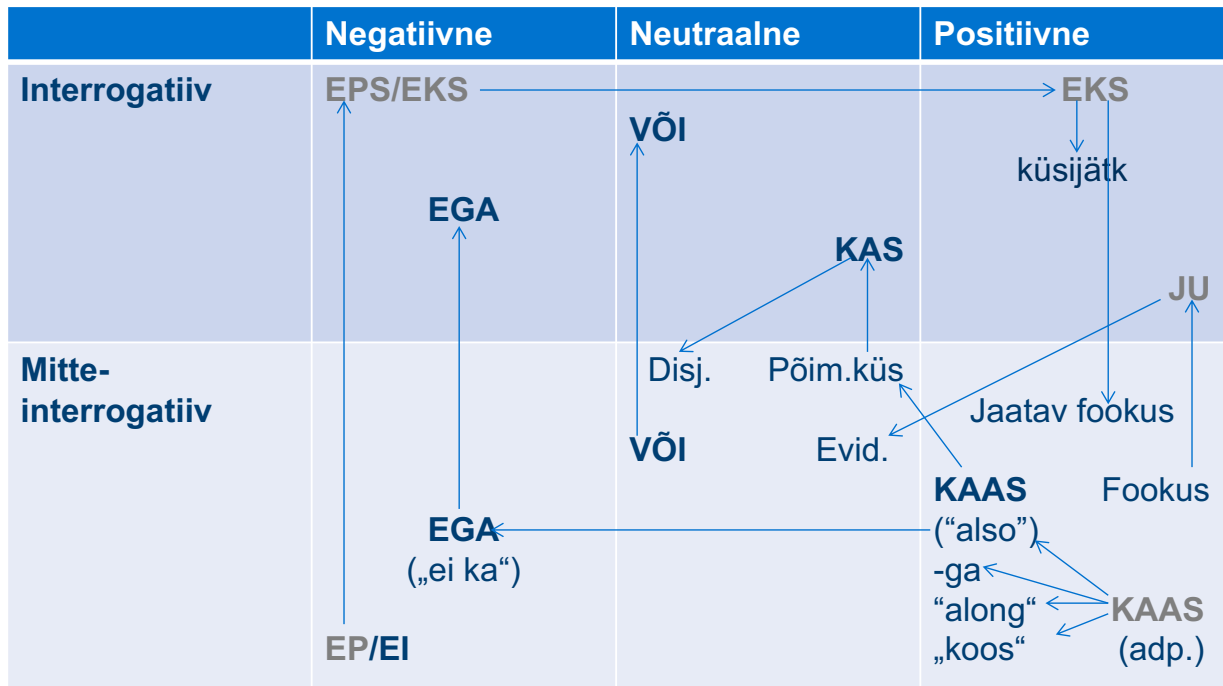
|  | Negatiivne | Neutraalne | Positiivne |
|---|---|---|---|
| Interrogatiiv | EPS/EKS<br>EGA | VÕI<br>KAS | EKS<br>küsijätk<br>JU |
| Mitte-interrogatiiv | EGA<br>(„ei ka“)<br>EP/EI | Disj.<br>Põim.küs<br>VÕI<br>Evid. | Jaatav fookus<br>KAAS<br>(“also”)<br>-ga<br>“along“<br>„koos“<br>Fookus<br>KAAS<br>(adp.) |